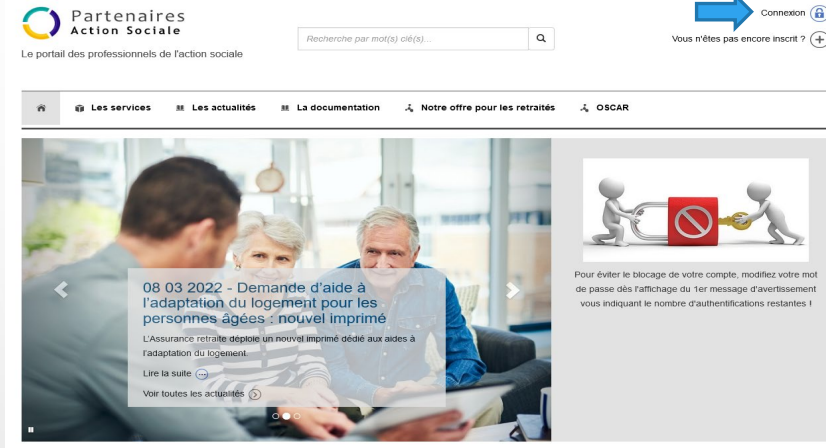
Partenaires
Action Sociale

Le portail des professionnels de l'action sociale

Recherche par mot(s) clé(s)...

Connexion

Vous n'êtes pas encore inscrit ?

Les services Les actualités La documentation Notre offre pour les retraités OSCAR

08 03 2022 - Demande d'aide à l'adaptation du logement pour les personnes âgées : nouvel imprimé

L'Assurance retraite déploie un nouvel imprimé dédié aux aides à l'adaptation du logement.

Lire la suite

Voir toutes les actualités

Pour éviter le blocage de votre compte, modifiez votre mot de passe dès l'affichage du 1er message d'avertissement vous indiquant le nombre d'authentifications restantes !